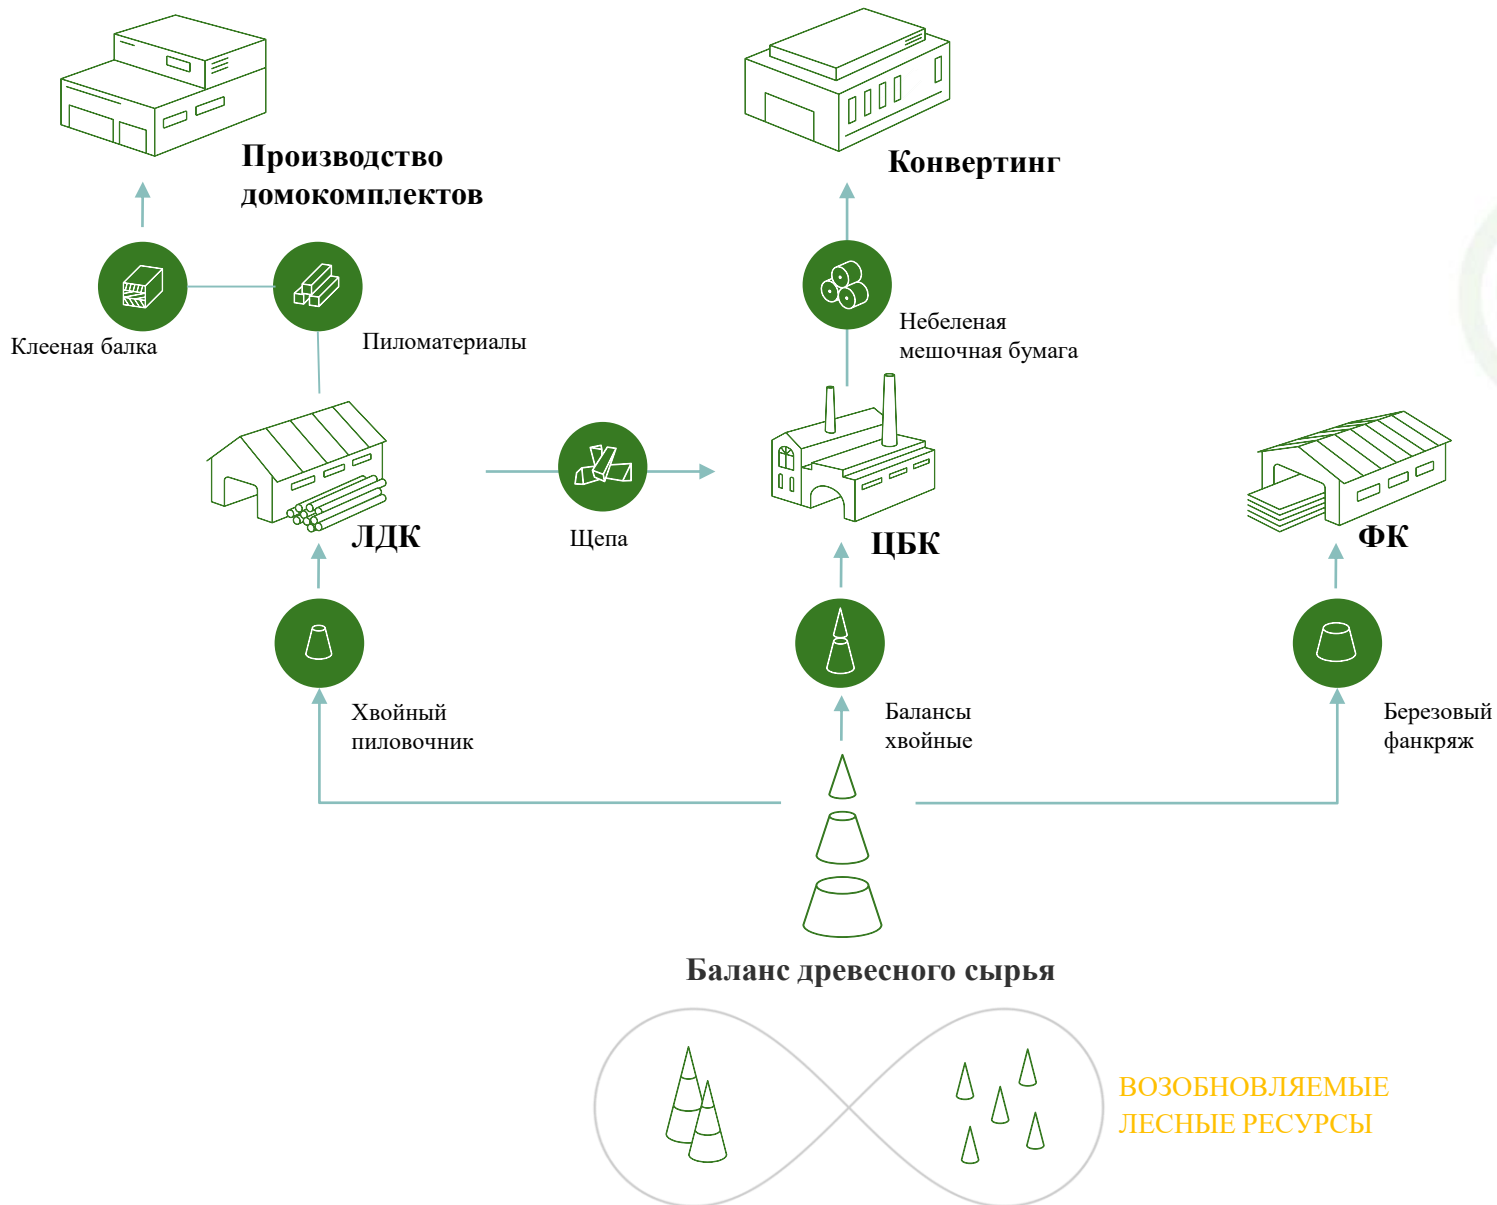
Производство домокомплектов

Конвертинг

Клееная балка

Пиломатериалы

Небеленая мешочная бумага

ЛДК

Щепа

ЦБК

ФК

Хвойный пиловочник

Балансы хвойные

Березовый фанкряж

Баланс древесного сырья

ВОЗОБНОВЛЯЕМЫЕ ЛЕСНЫЕ РЕСУРСЫ